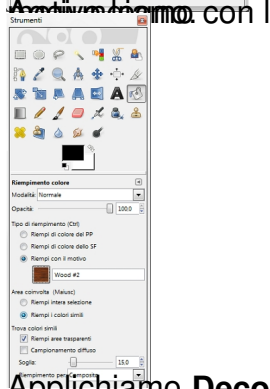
Strumenti
Andiamo con l

Riempimento colore
Modalità: Normale
Opacità 100,0
Tipo di riempimento (Ctrl)
Riempi di colore del PP
Riempi di colore dello SF
Riempi con il motivo
Wood #2
Area coinvolta (Maiusc)
Riempi intera selezione
Riempi i colori simili
Trova colori simili
Riempi aree trasparenti
Campionamento diffuso
Soglia: 15,0
Riempimento per composito

Applichiamo Deco